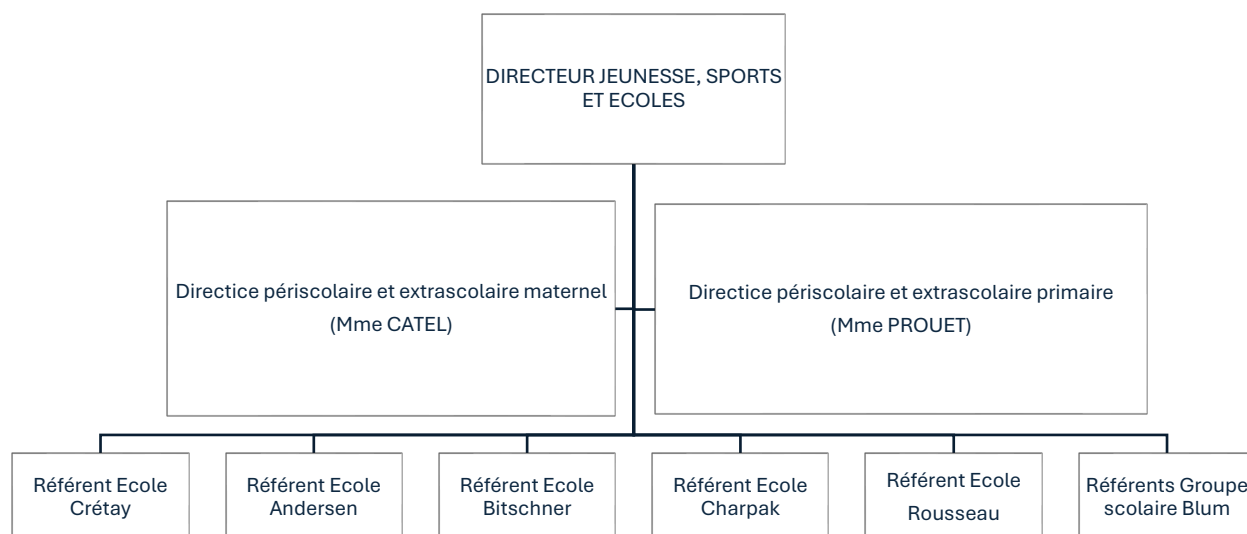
DIRECTEUR JEUNESSE, SPORTS ET ECOLES

Directice périscolaire et extrascolaire maternel
(Mme CATEL)

Directice périscolaire et extrascolaire primaire
(Mme PROUET)

Référent Ecole Crétay

Référent Ecole Andersen

Référent Ecole Bitschner

Référent Ecole Charpak

Référent Ecole Rousseau

Référents Groupe scolaire Blum